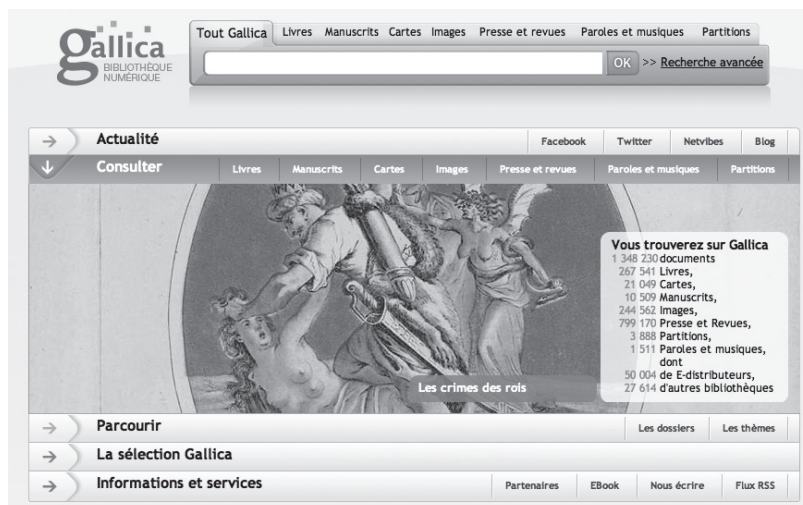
Gallica
BIBLIOTHÈQUE NUMÉRIQUE

Tout Gallica | Livres | Manuscrits | Cartes | Images | Presse et revues | Paroles et musiques | Partitions

OK >> Recherche avancée

Actualité
Facebook | Twitter | Netvibes | Blog

Consulter
Livres | Manuscrits | Cartes | Images | Presse et revues | Paroles et musiques | Partitions

Vous trouverez sur Gallica
1 348 230 documents
267 541 Livres,
21 049 Cartes,
10 509 Manuscrits,
244 562 Images,
799 170 Presse et Revues,
3 888 Partitions,
1 511 Paroles et musiques,
dont
50 004 de E-distributeurs,
27 614 d'autres bibliothèques

Les crimes des rois

Parcourir
Les dossiers | Les thèmes

La sélection Gallica

Informations et services
Partenaires | EBook | Nous écrire | Flux RSS